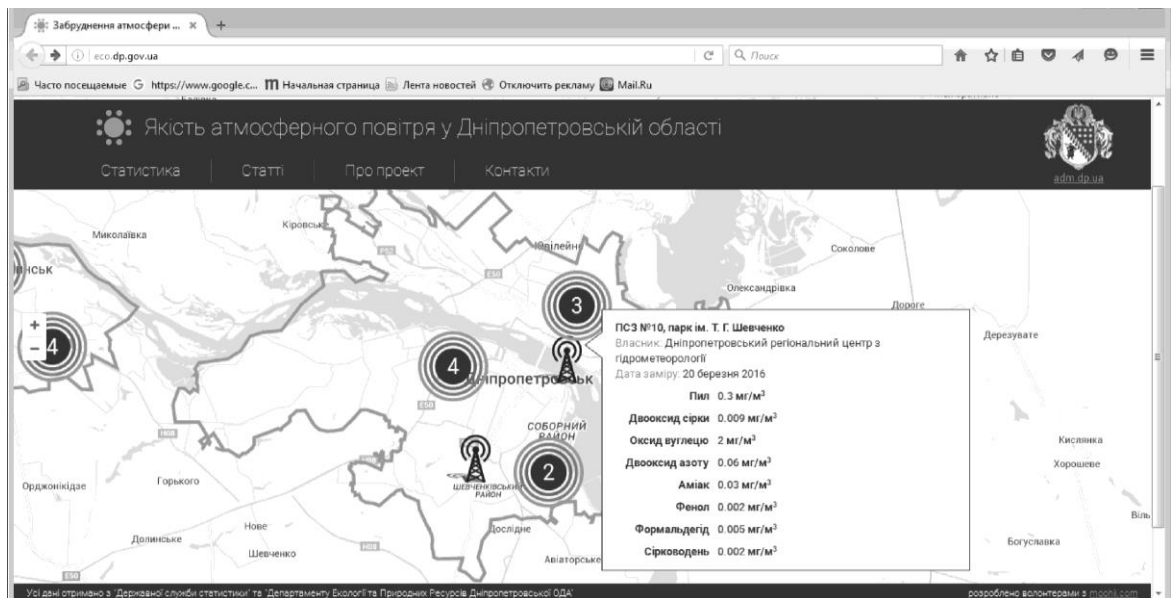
Забруднення атмосфери ... ×

eco.dp.gov.ua

Поиск

Часто посещаемые https://www.google.c... Начальная страница Лента новостей Отключить рекламу Mail.Ru

Якість атмосферного повітря у Дніпропетровській області

Статистика | Статті | Про проект | Контакти

adm.dp.ua

Миколаївка
Кіровське
Юбілейне
Соколове
Олександрівка
Дороге
Дерезувате
ВСЬК
3
4
4
2
Дніпропетровськ
СОБОРНИЙ РАЙОН
ШЕВЧЕНКІВСЬКИЙ РАЙОН
Кислянка
Хорошеве
Орджонікідзе
Горького
Нове
Долинське
Шевченко
Дослідне
Авіаторське
Богуславка
Віль

+
−

ПСЗ №10, парк ім. Т. Г. Шевченко
Власник: Дніпропетровський регіональний центр з гідрометеорології
Дата заміру: 20 березня 2016

Пил 0.3 мг/м$^3$
Двооксид сірки 0.009 мг/м$^3$
Оксид вуглецю 2 мг/м$^3$
Двооксид азоту 0.06 мг/м$^3$
Аміак 0.03 мг/м$^3$
Фенол 0.002 мг/м$^3$
Формальдегід 0.005 мг/м$^3$
Сірководень 0.002 мг/м$^3$

Усі дані отримано з "Державної служби статистики" та "Департаменту Екології та Природних Ресурсів Дніпропетровської ОДА"

розроблено волонтерами з moonli.com